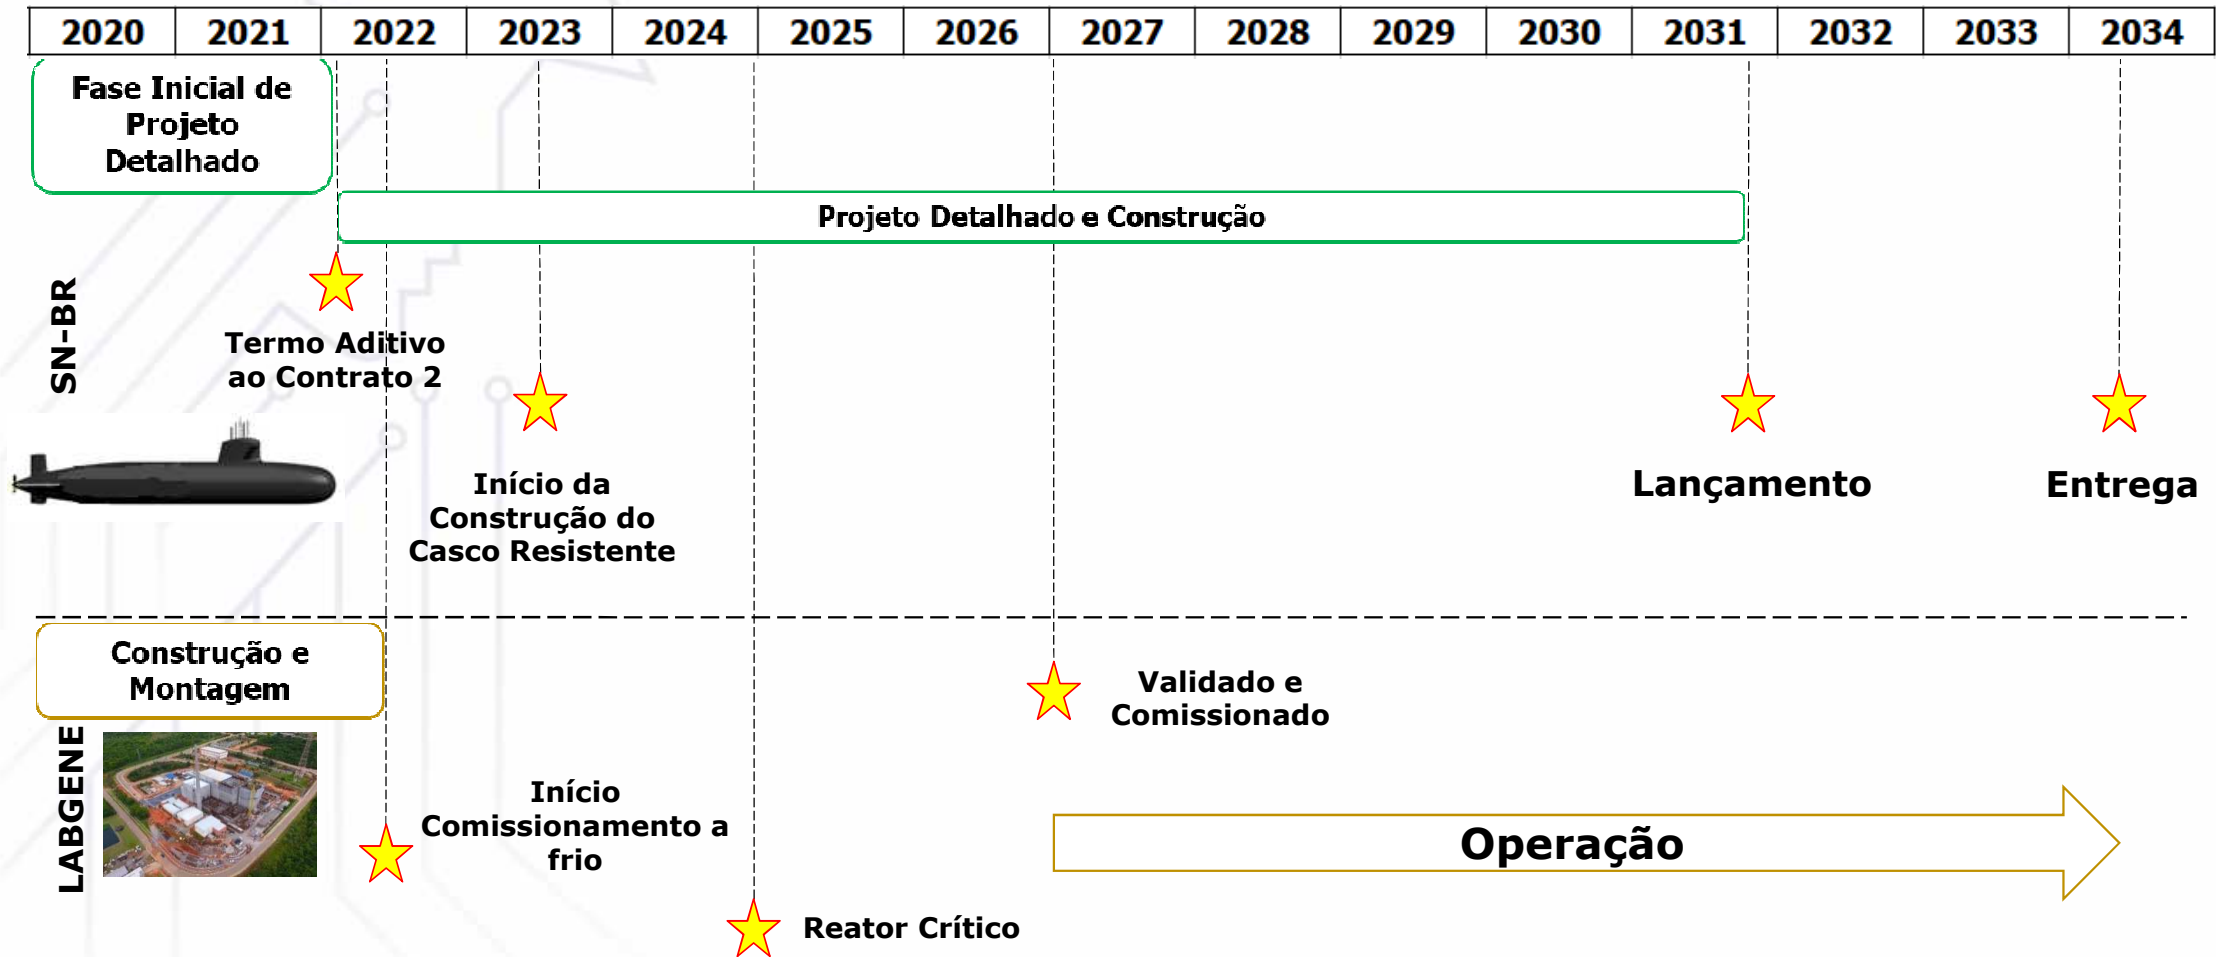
| 2020 | 2021 | 2022 | 2023 | 2024 | 2025 | 2026 | 2027 | 2028 | 2029 | 2030 | 2031 | 2032 | 2033 | 2034 |
|---|---|---|---|---|---|---|---|---|---|---|---|---|---|---|

Fase Inicial de Projeto Detalhado

Projeto Detalhado e Construção

SN-BR

Termo Aditivo ao Contrato 2

Início da Construção do Casco Resistente

Lançamento

Entrega

Construção e Montagem

LABGENE

Validado e Comissionado

Início Comissionamento a frio

Operação

Reator Crítico